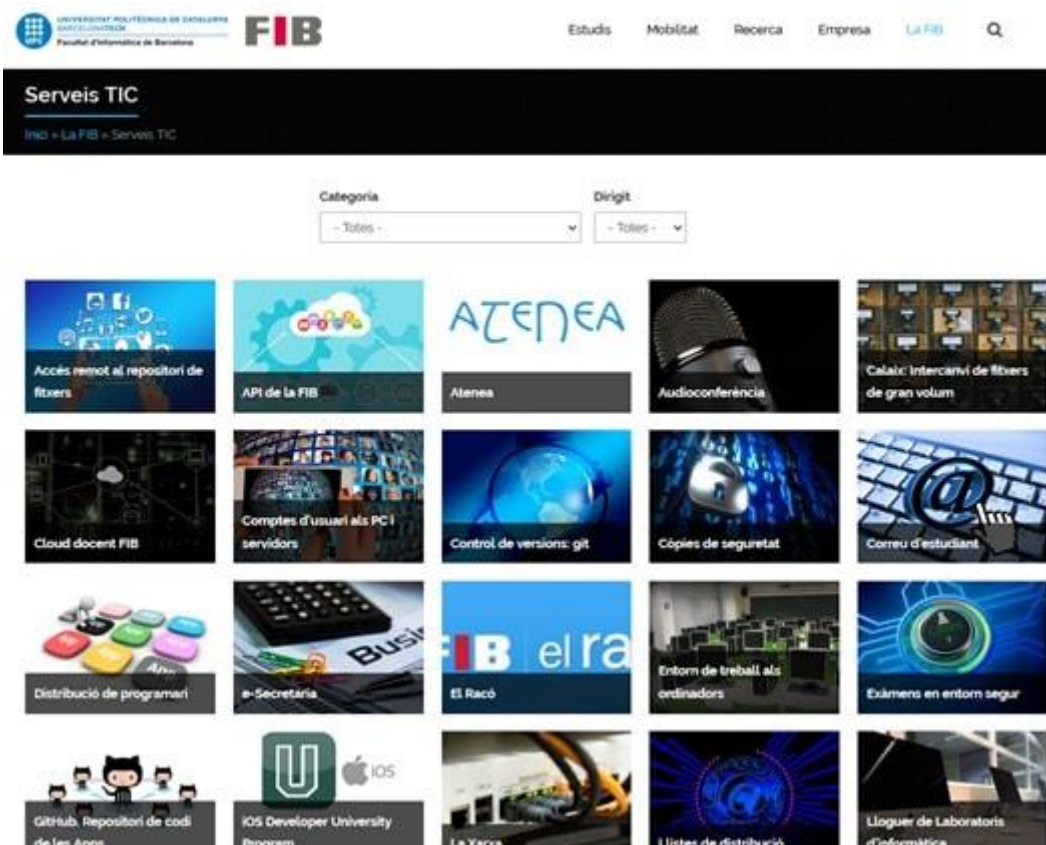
UNIVERSITAT POLITÈCNICA DE CATALUNYA
BARCELONATECH
Facultat d'Informàtica de Barcelona

FIB

Estudis Mobilitat Recerca Empresa La FIB

Serveis TIC

Inici » La FIB » Serveis TIC

Categoria
- Totes -

Dirigit
- Totes -

Accés remot al repositori de fitxers

API de la FIB

ATENEA

Atenea

Audioconferència

Calaix: Intercanvi de fitxers de gran volum

Cloud docent FIB

Comptes d'usuari als PC i servidors

Control de versions: git

Còpies de seguretat

Correu d'estudiant

Distribució de programari

e-Secretaria

FIB el ra

El Racó

Entorn de treball als ordinadors

Exàmens en entorn segur

GitHub. Repositori de codi de les Apps

iOS

iOS Developer University Program

La Xarxa

Llistes de distribució

Lloguer de Laboratoris d'informàtica